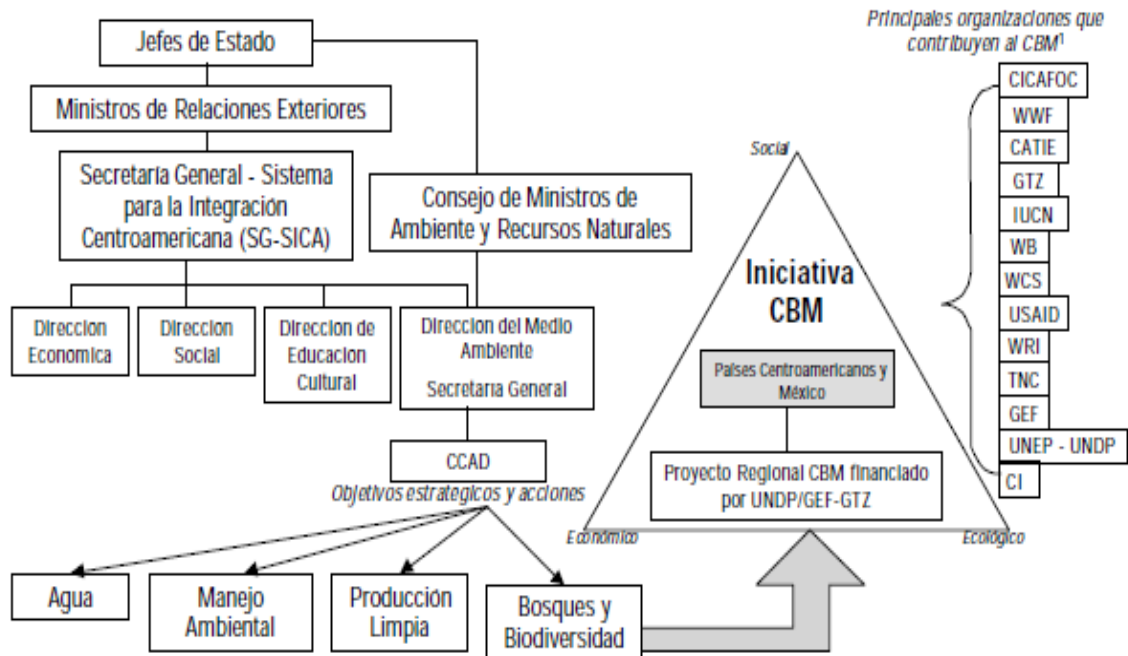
Jefes de Estado

Ministros de Relaciones Exteriores

Secretaría General - Sistema para la Integración Centroamericana (SG-SICA)

Consejo de Ministros de Ambiente y Recursos Naturales

Direccion Economica

Direccion Social

Direccion de Educacion Cultural

Direccion del Medio Ambiente

Secretaria General

CCAD

Objetivos estrategicos y acciones

Agua

Manejo Ambiental

Producción Limpia

Bosques y Biodiversidad

Social

Iniciativa CBM

Paises Centroamericanos y México

Proyecto Regional CBM financiado por UNDP/GEF-GTZ

Económico

Ecológico

Principales organizaciones que contribuyen al CBM$^1$

CICAFOC

WWF

CATIE

GTZ

IUCN

WB

WCS

USAID

WRI

TNC

GEF

UNEP - UNDP

CI